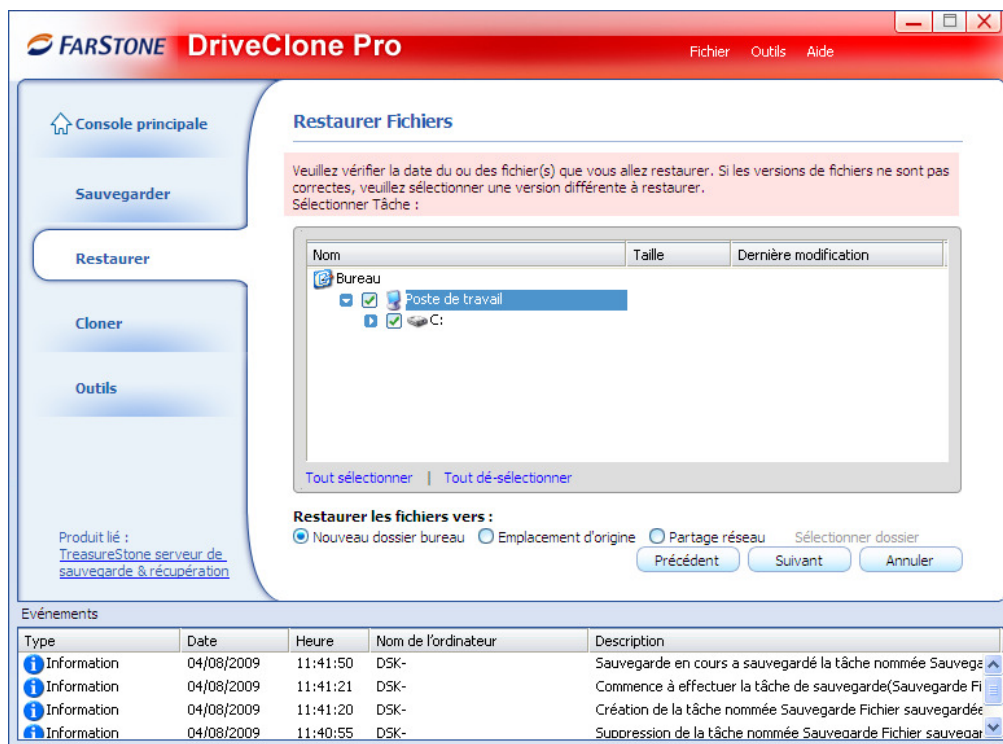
FARSTONE DriveClone Pro

Fichier Outils Aide

Console principale

Sauvegarder

Restaurer

Cloner

Outils

Produit lié :
TreasureStone serveur de sauvegarde & récupération

Restaurer Fichiers

Veuillez vérifier la date du ou des fichier(s) que vous allez restaurer. Si les versions de fichiers ne sont pas correctes, veuillez sélectionner une version différente à restaurer.
Sélectionner Tâche :

| Nom | Taille | Dernière modification |
|---|---|---|
| Bureau | | |
| Poste de travail | | |
| C: | | |

Tout sélectionner | Tout dé-sélectionner

Restaurer les fichiers vers :
Nouveau dossier bureau  Emplacement d'origine  Partage réseau  Sélectionner dossier

Précédent  Suivant  Annuler

Evénements

| Type | Date | Heure | Nom de l'ordinateur | Description |
|---|---|---|---|---|
| Information | 04/08/2009 | 11:41:50 | DSK- | Sauvegarde en cours a sauvegardé la tâche nommée Sauvega |
| Information | 04/08/2009 | 11:41:21 | DSK- | Commence à effectuer la tâche de sauvegarde(Sauvegarde Fi |
| Information | 04/08/2009 | 11:41:20 | DSK- | Création de la tâche nommée Sauvegarde Fichier sauvegardée |
| Information | 04/08/2009 | 11:40:55 | DSK- | Suppression de la tâche nommée Sauvegarde Fichier sauvegard |